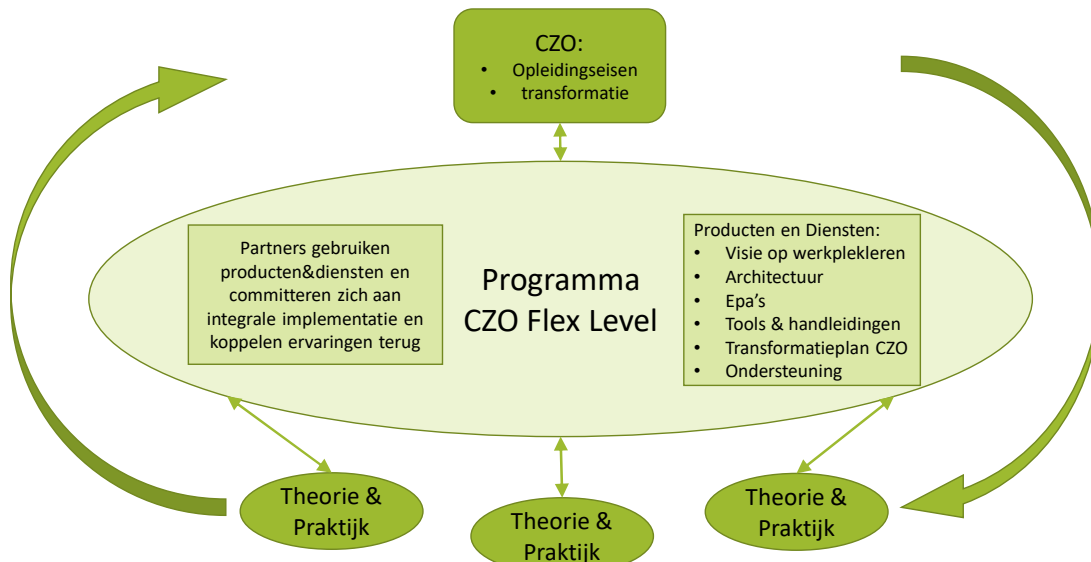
CZO:
• Opleidingseisen
• transformatie

Partners gebruiken producten&diensten en committeren zich aan integrale implementatie en koppelen ervaringen terug

Programma CZO Flex Level

Producten en Diensten:
• Visie op werkplekleren
• Architectuur
• Epa's
• Tools & handleidingen
• Transformatieplan CZO
• Ondersteuning

Theorie & Praktijk

Theorie & Praktijk

Theorie & Praktijk